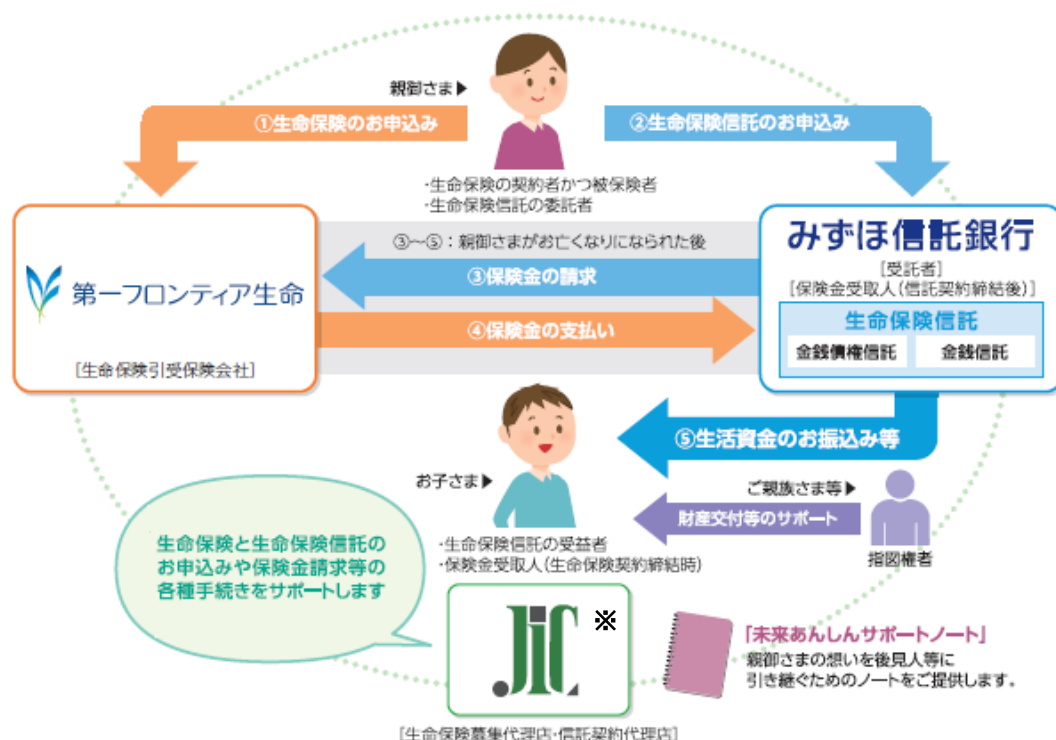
親御さま▶

①生命保険のお申込み

②生命保険信託のお申込み

・生命保険の契約者かつ被保険者
・生命保険信託の委託者

第一フロンティア生命

［生命保険引受保険会社］

③～⑤：親御さまがお亡くなりになられた後

③保険金の請求

④保険金の支払い

みずほ信託銀行

［受託者］
［保険金受取人（信託契約締結後）］

生命保険信託

金銭債権信託

金銭信託

⑤生活資金のお振込み等

お子さま▶

ご親族さま等▶

財産交付等のサポート

指図権者

・生命保険信託の受益者
・保険金受取人（生命保険契約締結時）

生命保険と生命保険信託の
お申込みや保険金請求等の
各種手続きをサポートします

JiC

※

「未来あんしんサポートノート」
親御さまの想いを後見人等に
引き継ぐためのノートをご提供します。

［生命保険募集代理店・信託契約代理店］